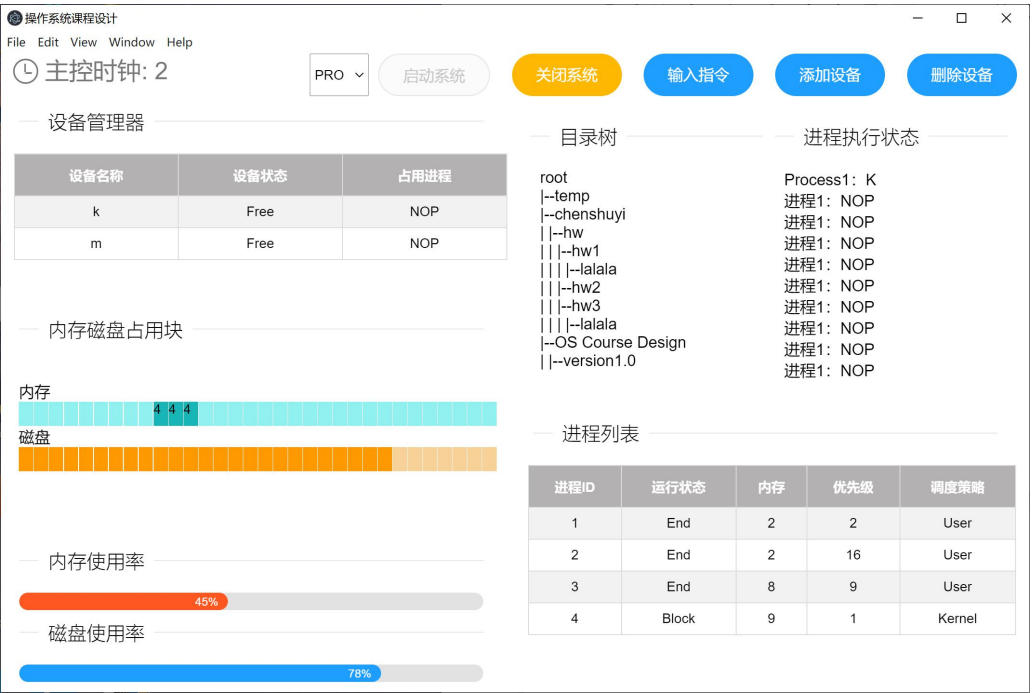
操作系统课程设计

File Edit View Window Help

主控时钟: 2

PRO

启动系统

关闭系统

输入指令

添加设备

删除设备

设备管理器

| 设备名称 | 设备状态 | 占用进程 |
|---|---|---|
| k | Free | NOP |
| m | Free | NOP |

目录树

root
|--temp
|--chenshuyi
| |--hw
| | |--hw1
| | | |--lalala
| | |--hw2
| | |--hw3
| | | |--lalala
|--OS Course Design
| |--version1.0

进程执行状态

Process1：K
进程1：NOP
进程1：NOP
进程1：NOP
进程1：NOP
进程1：NOP
进程1：NOP
进程1：NOP
进程1：NOP
进程1：NOP

内存磁盘占用块

内存

4 4 4

磁盘

进程列表

| 进程ID | 运行状态 | 内存 | 优先级 | 调度策略 |
|---|---|---|---|---|
| 1 | End | 2 | 2 | User |
| 2 | End | 2 | 16 | User |
| 3 | End | 8 | 9 | User |
| 4 | Block | 9 | 1 | Kernel |

内存使用率

45%

磁盘使用率

78%